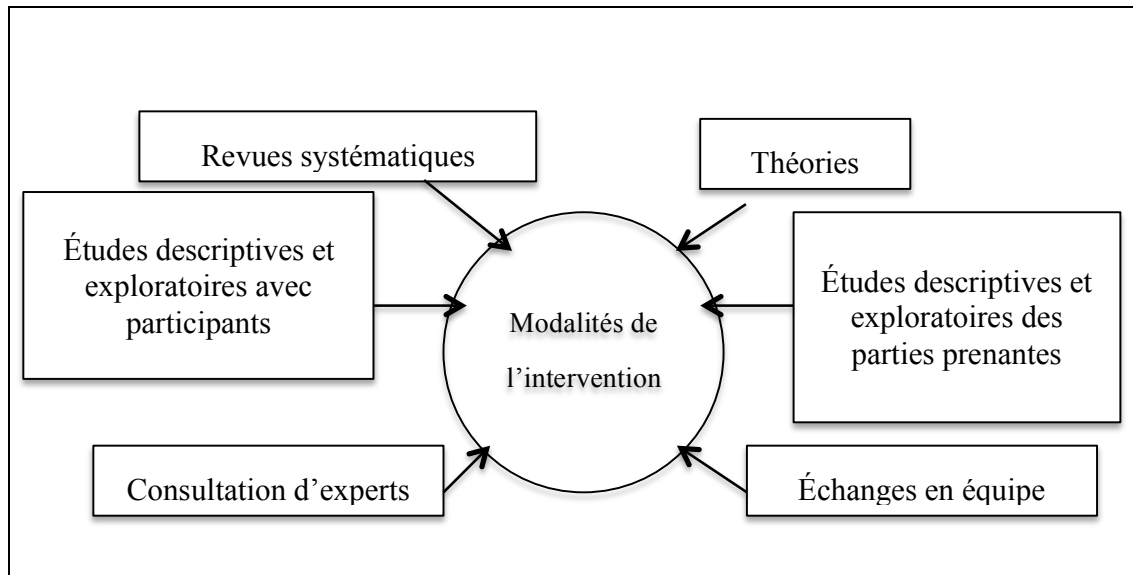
Revues systématiques

Théories

Études descriptives et exploratoires avec participants

Modalités de l’intervention

Études descriptives et exploratoires des parties prenantes

Consultation d’experts

Échanges en équipe